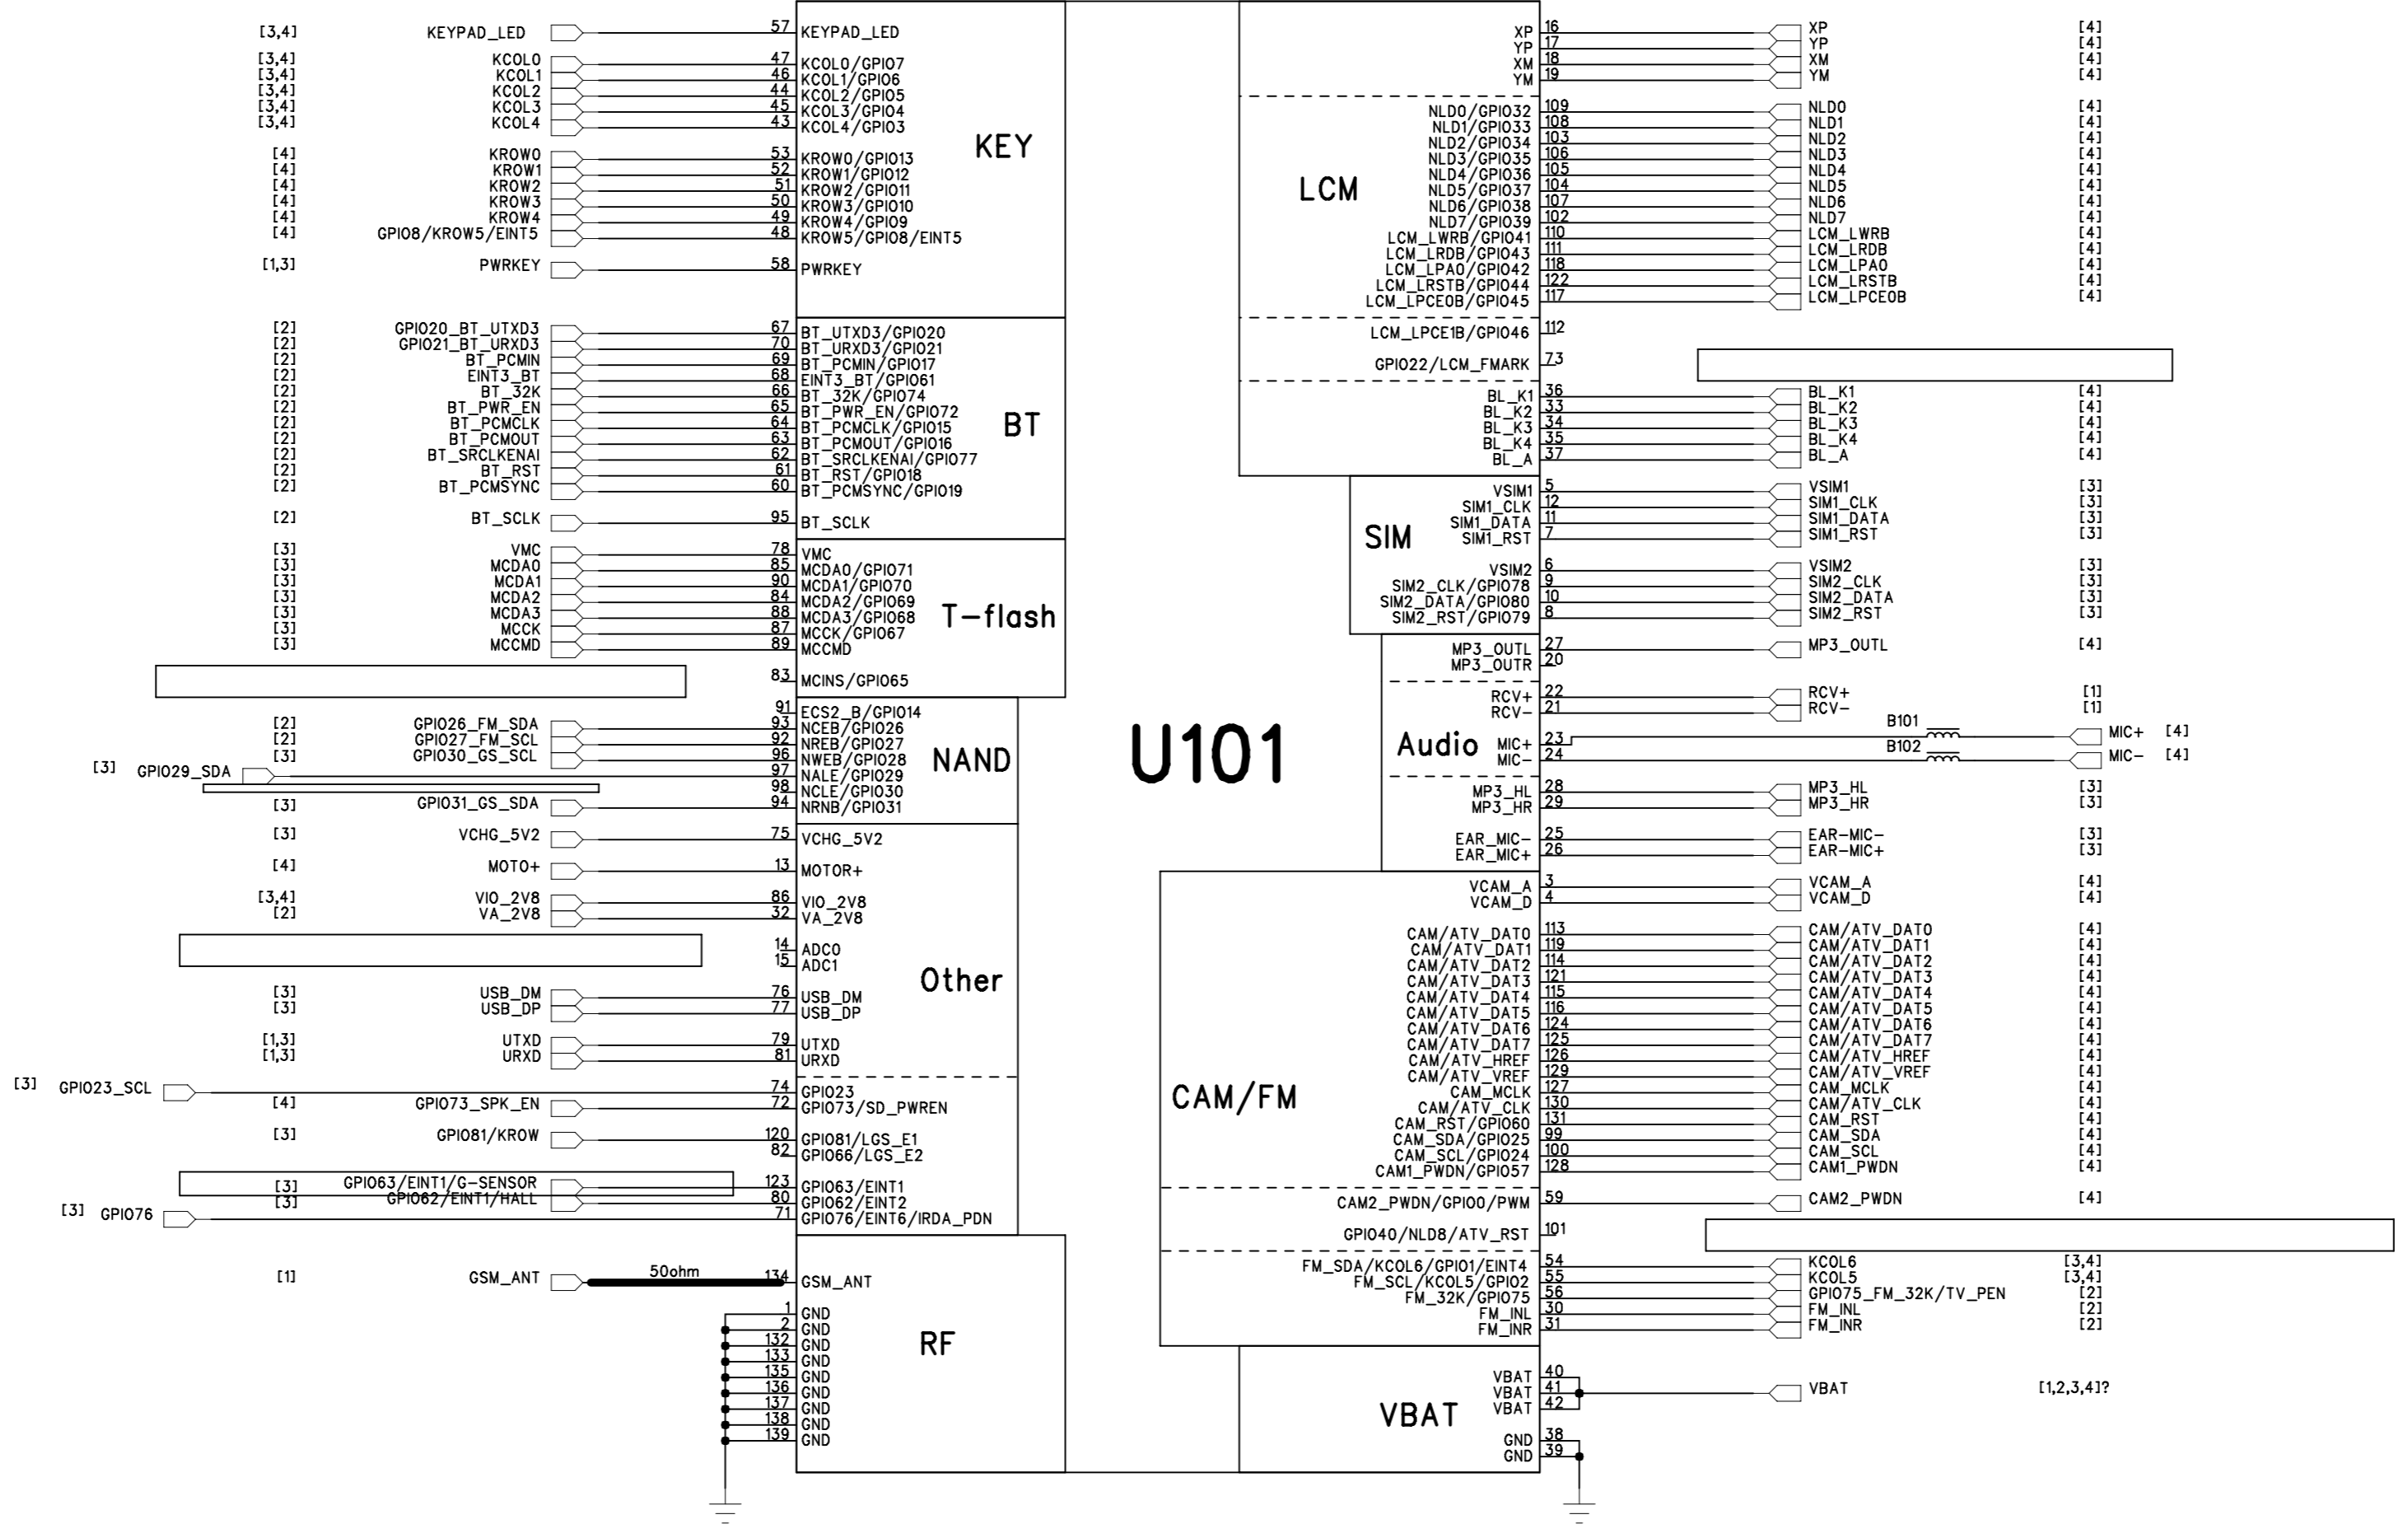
[3,4] KEYPAD_LED 57 KEYPAD_LED
[3,4] KCOL0 47 KCOL0/GPIO7
[3,4] KCOL1 46 KCOL1/GPIO6
[3,4] KCOL2 44 KCOL2/GPIO5
[3,4] KCOL3 45 KCOL3/GPIO4
[3,4] KCOL4 43 KCOL4/GPIO3
KEY
[4] KROW0 53 KROW0/GPIO13
[4] KROW1 52 KROW1/GPIO12
[4] KROW2 51 KROW2/GPIO11
[4] KROW3 50 KROW3/GPIO10
[4] KROW4 49 KROW4/GPIO9
[4] GPIO8/KROW5/EINT5 48 KROW5/GPIO8/EINT5
[1,3] PWRKEY 58 PWRKEY

[2] GPIO20_BT_UTXD3 67 BT_UTXD3/GPIO20
[2] GPIO21_BT_URXD3 70 BT_URXD3/GPIO21
[2] BT_PCMIN 69 BT_PCMIN/GPIO17
[2] EINT3_BT 68 EINT3_BT/GPIO61
[2] BT_32K 66 BT_32K/GPIO74
[2] BT_PWR_EN 65 BT_PWR_EN/GPIO72
[2] BT_PCMCLK 64 BT_PCMCLK/GPIO15
[2] BT_PCMOUT 63 BT_PCMOUT/GPIO16
[2] BT_SRCLKENAI 62 BT_SRCLKENAI/GPIO77
[2] BT_RST 61 BT_RST/GPIO18
[2] BT_PCMSYNC 60 BT_PCMSYNC/GPIO19
BT
[2] BT_SCLK 95 BT_SCLK

[3] VMC 78 VMC
[3] MCDA0 85 MCDA0/GPIO71
[3] MCDA1 90 MCDA1/GPIO70
[3] MCDA2 84 MCDA2/GPIO69
[3] MCDA3 88 MCDA3/GPIO68
[3] MCCK 87 MCCK/GPIO67
[3] MCCMD 89 MCCMD
T-flash
83 MCINS/GPIO65

91 ECS2_B/GPIO14
[2] GPIO26_FM_SDA 93 NCEB/GPIO26
[2] GPIO27_FM_SCL 92 NREB/GPIO27
[3] GPIO30_GS_SCL 96 NWEB/GPIO28
[3] GPIO29_SDA 97 NALE/GPIO29
98 NCLE/GPIO30
[3] GPIO31_GS_SDA 94 NRNB/GPIO31
NAND

[3] VCHG_5V2 75 VCHG_5V2
[4] MOTO+ 13 MOTOR+
[3,4] VIO_2V8 86 VIO_2V8
[2] VA_2V8 32 VA_2V8
14 ADC0
15 ADC1
Other
[3] USB_DM 76 USB_DM
[3] USB_DP 77 USB_DP
[1,3] UTXD 79 UTXD
[1,3] URXD 81 URXD
[3] GPIO23_SCL 74 GPIO23
[4] GPIO73_SPK_EN 72 GPIO73/SD_PWREN
[3] GPIO81/KROW 120 GPIO81/LGS_E1
82 GPIO66/LGS_E2
[3] GPIO63/EINT1/G-SENSOR 123 GPIO63/EINT1
[3] GPIO62/EINT1/HALL 80 GPIO62/EINT2
[3] GPIO76 71 GPIO76/EINT6/IRDA_PDN

[1] GSM_ANT 50ohm 134 GSM_ANT
1 GND
2 GND
132 GND
133 GND
135 GND
136 GND
137 GND
138 GND
139 GND
RF

U101

XP 16 XP [4]
YP 17 YP [4]
XM 18 XM [4]
YM 19 YM [4]
NLD0/GPIO32 109 NLD0 [4]
NLD1/GPIO33 108 NLD1 [4]
NLD2/GPIO34 103 NLD2 [4]
NLD3/GPIO35 106 NLD3 [4]
NLD4/GPIO36 105 NLD4 [4]
NLD5/GPIO37 104 NLD5 [4]
NLD6/GPIO38 107 NLD6 [4]
NLD7/GPIO39 102 NLD7 [4]
LCM
LCM_LWRB/GPIO41 110 LCM_LWRB [4]
LCM_LRDB/GPIO43 111 LCM_LRDB [4]
LCM_LPA0/GPIO42 118 LCM_LPA0 [4]
LCM_LRSTB/GPIO44 122 LCM_LRSTB [4]
LCM_LPCE0B/GPIO45 117 LCM_LPCE0B [4]
LCM_LPCE1B/GPIO46 112
GPIO22/LCM_FMARK 73
BL_K1 36 BL_K1 [4]
BL_K2 33 BL_K2 [4]
BL_K3 34 BL_K3 [4]
BL_K4 35 BL_K4 [4]
BL_A 37 BL_A [4]

SIM
VSIM1 5 VSIM1 [3]
SIM1_CLK 12 SIM1_CLK [3]
SIM1_DATA 11 SIM1_DATA [3]
SIM1_RST 7 SIM1_RST [3]
VSIM2 6 VSIM2 [3]
SIM2_CLK/GPIO78 9 SIM2_CLK [3]
SIM2_DATA/GPIO80 10 SIM2_DATA [3]
SIM2_RST/GPIO79 8 SIM2_RST [3]

MP3_OUTL 27 MP3_OUTL [4]
MP3_OUTR 20
RCV+ 22 RCV+ [1]
RCV- 21 RCV- [1]
Audio
MIC+ 23 B101 MIC+ [4]
MIC- 24 B102 MIC- [4]
MP3_HL 28 MP3_HL [3]
MP3_HR 29 MP3_HR [3]
EAR_MIC- 25 EAR-MIC- [3]
EAR_MIC+ 26 EAR-MIC+ [3]

VCAM_A 3 VCAM_A [4]
VCAM_D 4 VCAM_D [4]
CAM/ATV_DAT0 113 CAM/ATV_DAT0 [4]
CAM/ATV_DAT1 119 CAM/ATV_DAT1 [4]
CAM/ATV_DAT2 114 CAM/ATV_DAT2 [4]
CAM/ATV_DAT3 121 CAM/ATV_DAT3 [4]
CAM/ATV_DAT4 115 CAM/ATV_DAT4 [4]
CAM/ATV_DAT5 116 CAM/ATV_DAT5 [4]
CAM/ATV_DAT6 124 CAM/ATV_DAT6 [4]
CAM/ATV_DAT7 125 CAM/ATV_DAT7 [4]
CAM/ATV_HREF 126 CAM/ATV_HREF [4]
CAM/ATV_VREF 129 CAM/ATV_VREF [4]
CAM/FM
CAM_MCLK 127 CAM_MCLK [4]
CAM/ATV_CLK 130 CAM/ATV_CLK [4]
CAM_RST/GPIO60 131 CAM_RST [4]
CAM_SDA/GPIO25 99 CAM_SDA [4]
CAM_SCL/GPIO24 100 CAM_SCL [4]
CAM1_PWDN/GPIO57 128 CAM1_PWDN [4]
CAM2_PWDN/GPIO0/PWM 59 CAM2_PWDN [4]
GPIO40/NLD8/ATV_RST 101
FM_SDA/KCOL6/GPIO1/EINT4 54 KCOL6 [3,4]
FM_SCL/KCOL5/GPIO2 55 KCOL5 [3,4]
FM_32K/GPIO75 56 GPIO75_FM_32K/TV_PEN [2]
FM_INL 30 FM_INL [2]
FM_INR 31 FM_INR [2]

VBAT 40
VBAT 41 VBAT [1,2,3,4]?
VBAT 42
VBAT
GND 38
GND 39